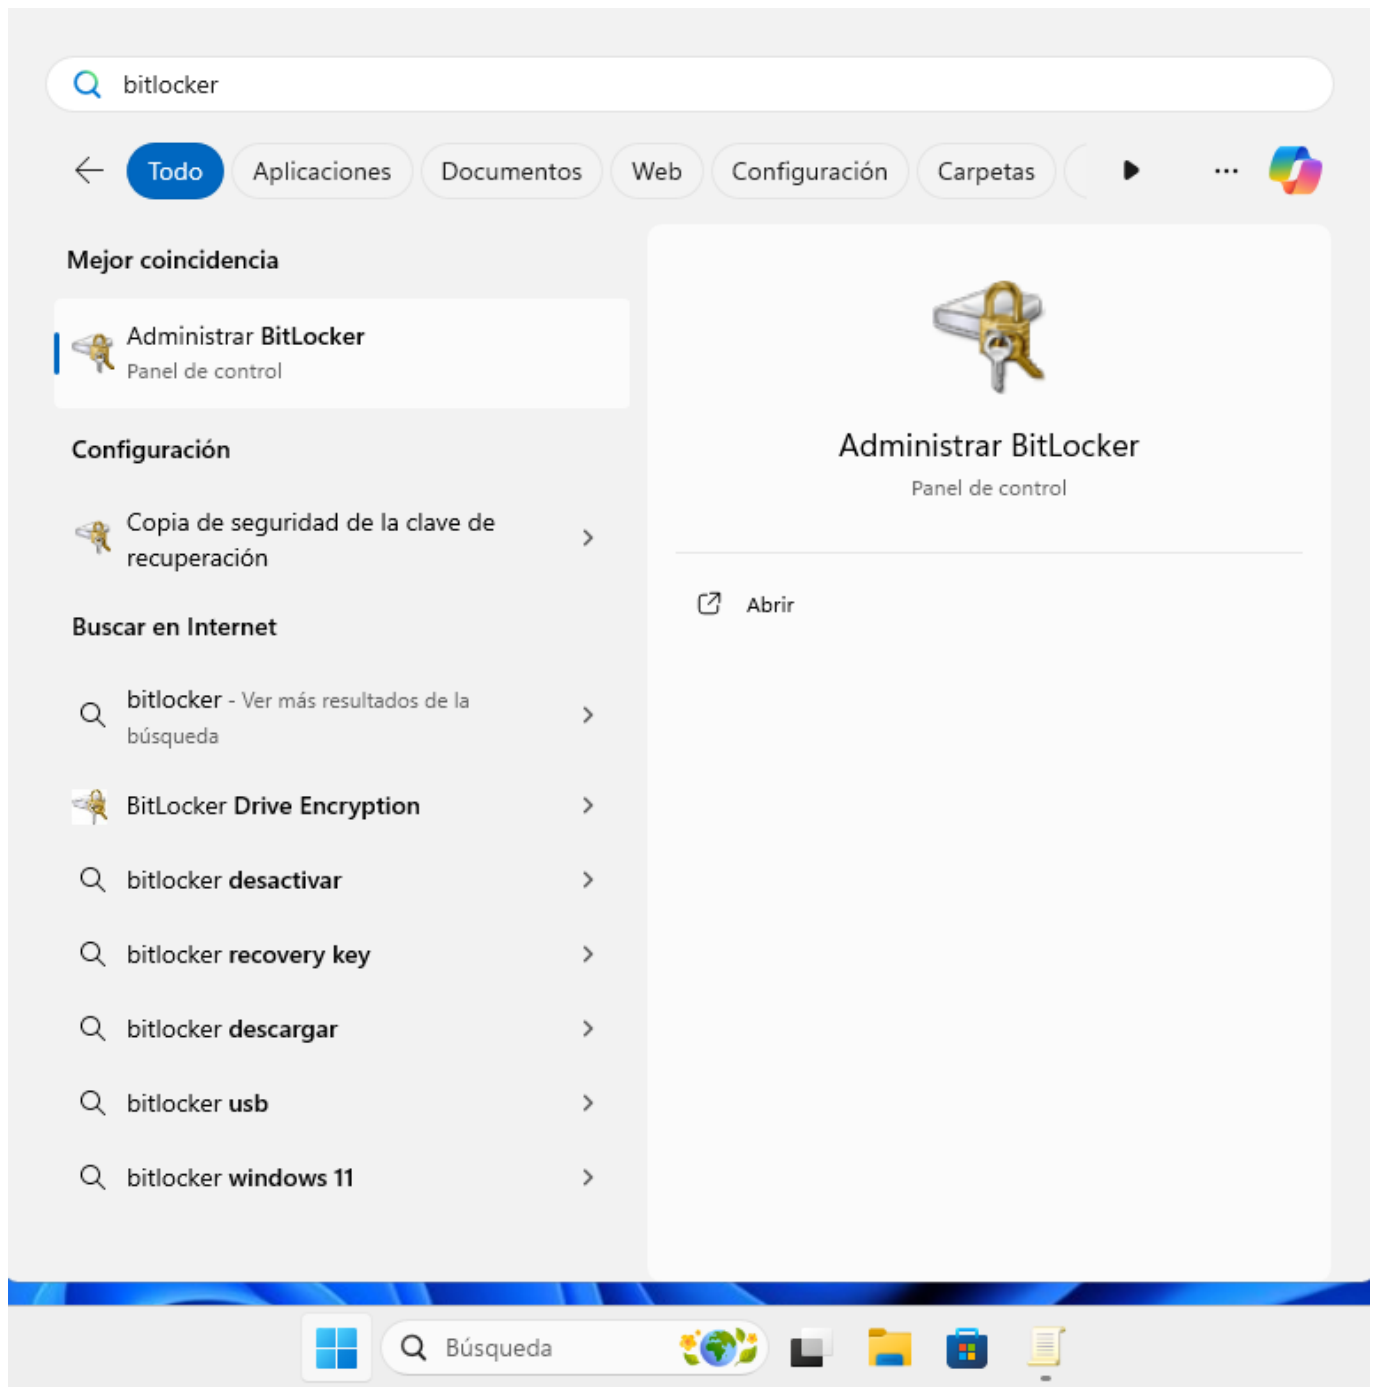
bitlocker

Todo | Aplicaciones | Documentos | Web | Configuración | Carpetas | ···

Mejor coincidencia

Administrar BitLocker
Panel de control

Configuración

Copia de seguridad de la clave de recuperación

Buscar en Internet

bitlocker - Ver más resultados de la búsqueda

BitLocker Drive Encryption

bitlocker desactivar

bitlocker recovery key

bitlocker descargar

bitlocker usb

bitlocker windows 11

Administrar BitLocker
Panel de control

Abrir

Búsqueda